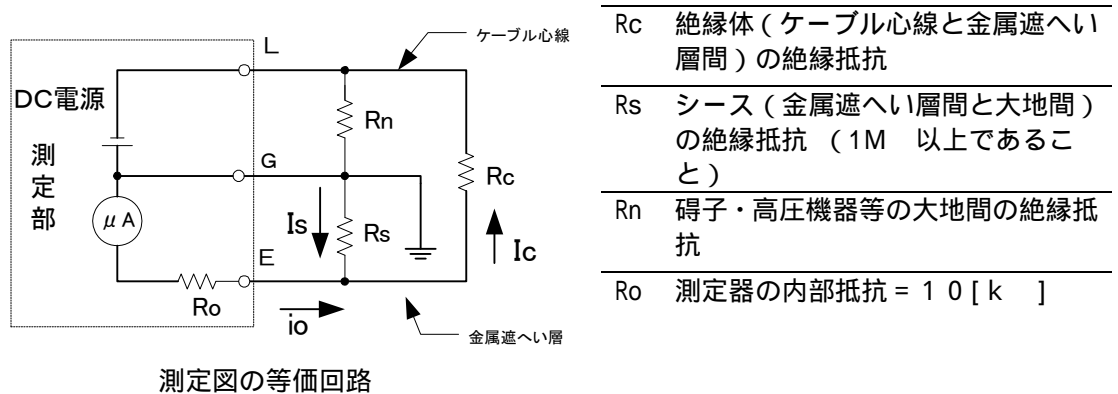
L

ケーブル心線

DC電源

測定部

$\mu$A

G

E

Rn

Rs

Rc

Is

Ic

Ro

io

金属遮へい層

測定図の等価回路

| | |
|---|---|
| Rc | 絶縁体（ケーブル心線と金属遮へい層間）の絶縁抵抗 |
| Rs | シース（金属遮へい層間と大地間）の絶縁抵抗 （1M　以上であること） |
| Rn | 碍子・高圧機器等の大地間の絶縁抵抗 |
| Ro | 測定器の内部抵抗＝１０［ｋ　］ |